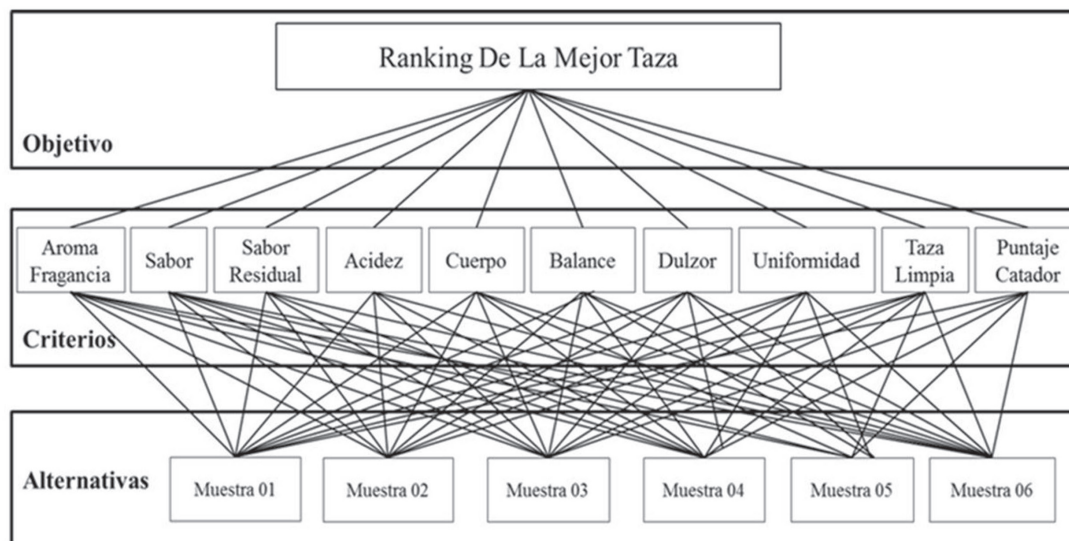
Ranking De La Mejor Taza

Objetivo

Aroma Fragancia
Sabor
Sabor Residual
Acidez
Cuerpo
Balance
Dulzor
Uniformidad
Taza Limpia
Puntaje Catador

Criterios

Alternativas

Muestra 01
Muestra 02
Muestra 03
Muestra 04
Muestra 05
Muestra 06